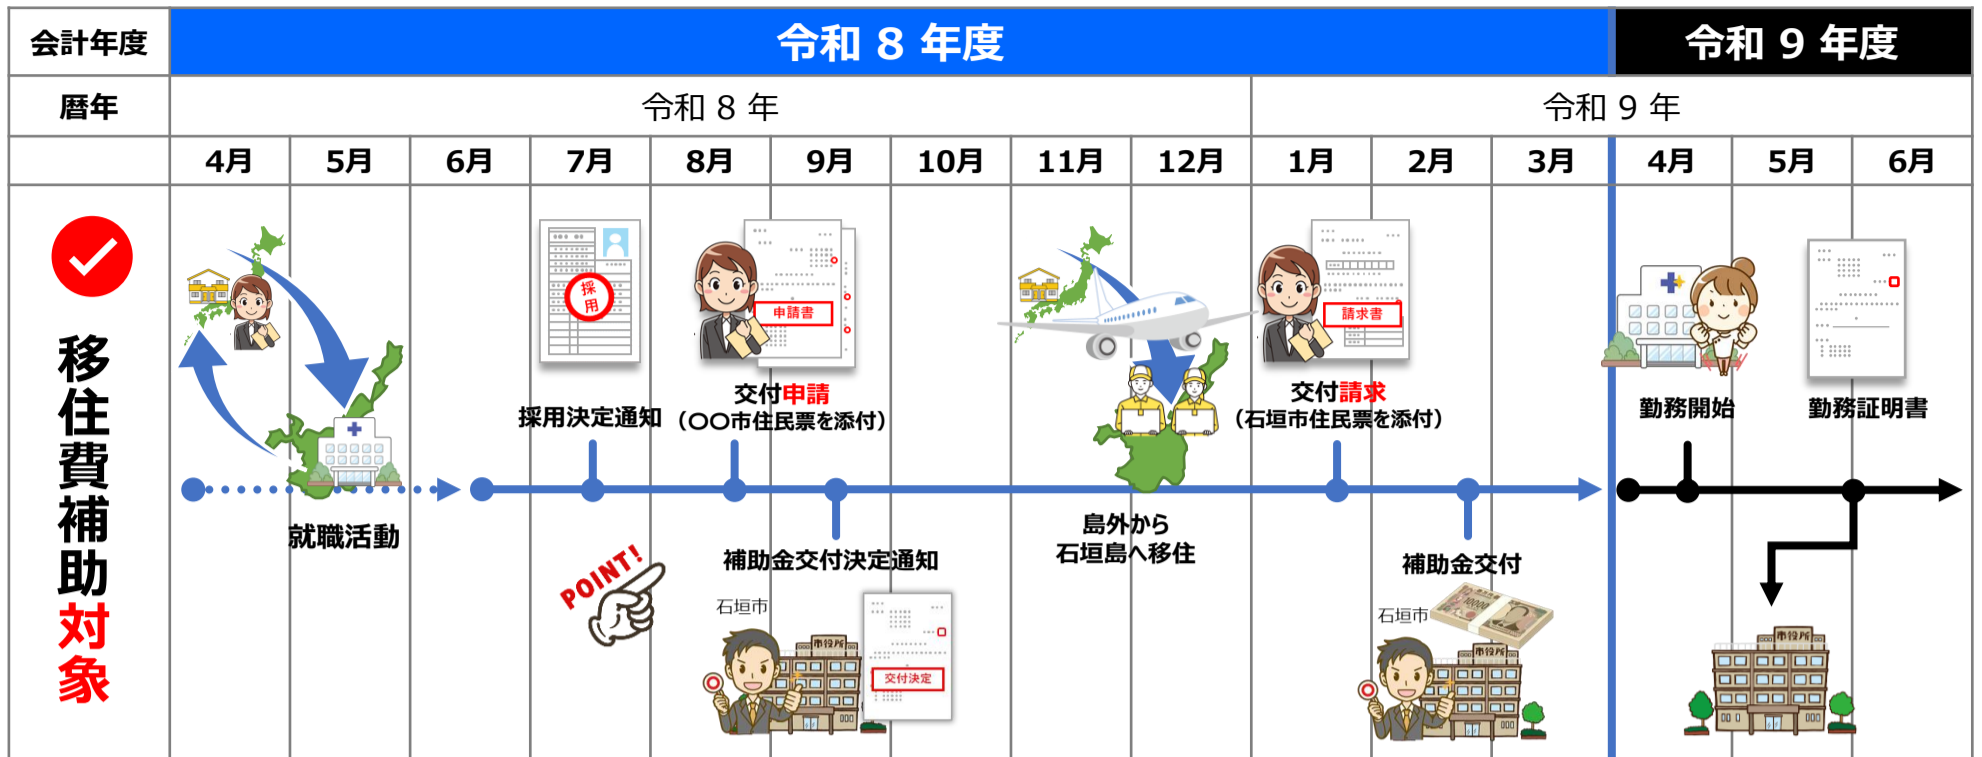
| 会計年度 | 令和 8 年度 | | | | | | | | | | | 令和 9 年度 | | |
|---|---|---|---|---|---|---|---|---|---|---|---|---|---|---|
| 暦年 | 令和 8 年 | | | | | | | | 令和 9 年 | | | | | |
| | 4月 | 5月 | 6月 | 7月 | 8月 | 9月 | 10月 | 11月 | 12月 | 1月 | 2月 | 3月 | 4月 | 5月 | 6月 |

移住費補助対象

就職活動

採用

採用決定通知

申請書

交付申請
(〇〇市住民票を添付)

POINT!

補助金交付決定通知

石垣市

市役所

交付決定

島外から
石垣島へ移住

請求書

交付請求
(石垣市住民票を添付)

補助金交付

石垣市

市役所

勤務開始

勤務証明書

市役所